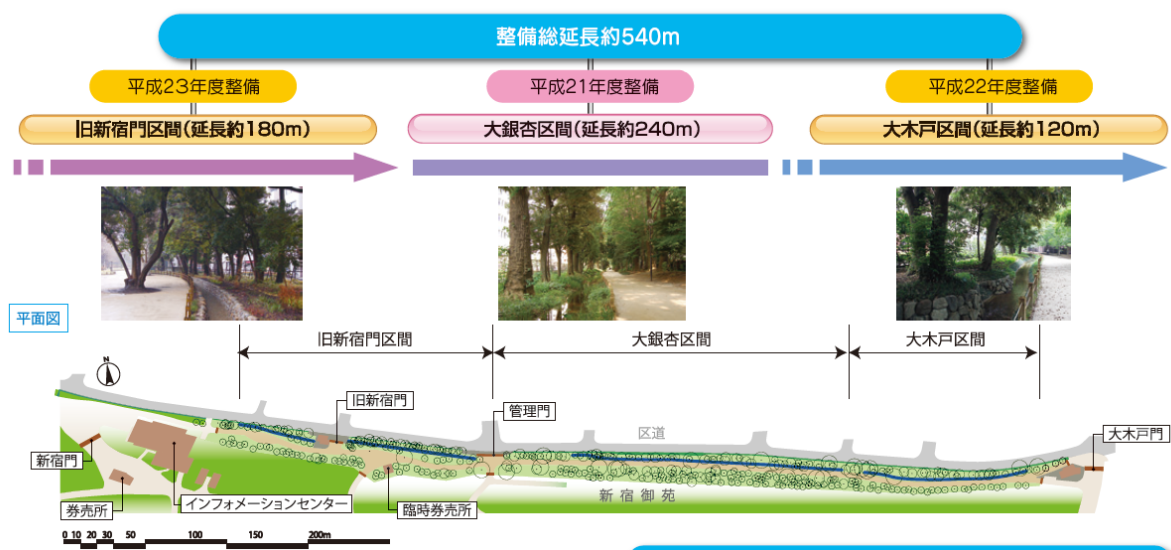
整備総延長約540m

平成23年度整備

旧新宿門区間(延長約180m)

平成21年度整備

大銀杏区間(延長約240m)

平成22年度整備

大木戸区間(延長約120m)

平面図

旧新宿門区間

大銀杏区間

大木戸区間

N

旧新宿門

管理門

区道

大木戸門

新宿門

新宿御苑

券売所

インフォメーションセンター

臨時券売所

0 10 20 30 50 100 150 200m